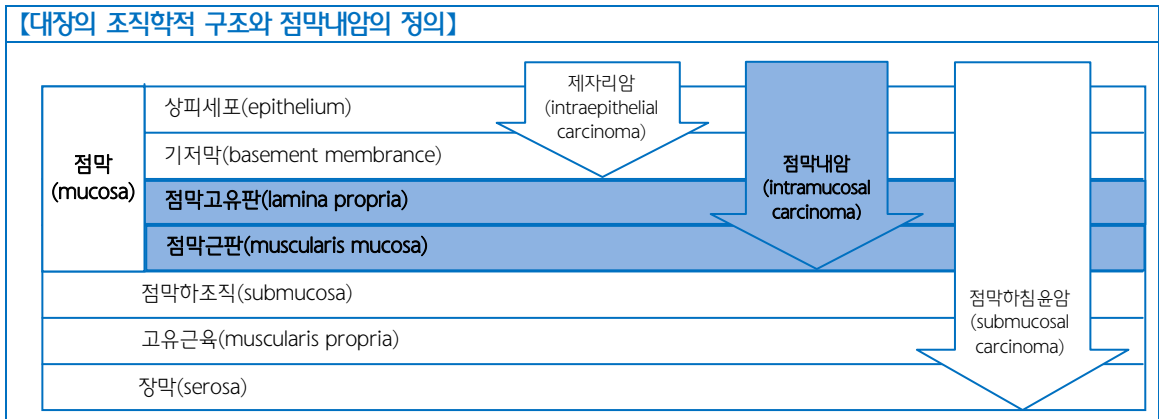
【대장의 조직학적 구조와 점막내암의 정의】

점막 (mucosa)

상피세포(epithelium)

기저막(basement membrance)

점막고유판(lamina propria)

점막근판(muscularis mucosa)

점막하조직(submucosa)

고유근육(muscularis propria)

장막(serosa)

제자리암 (intraepithelial carcinoma)

점막내암 (intramucosal carcinoma)

점막하침윤암 (submucosal carcinoma)